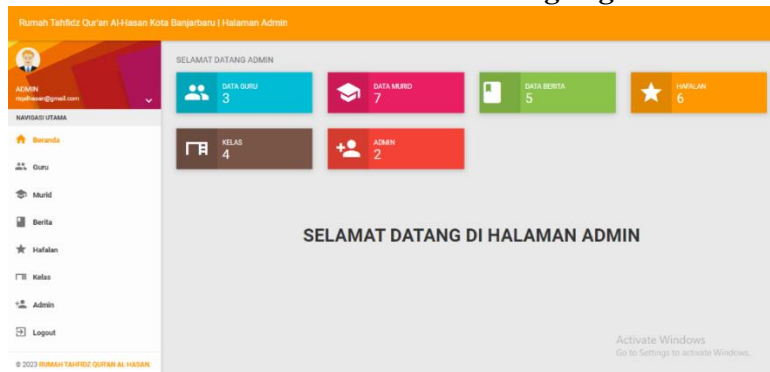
Rumah Tahfidz Qur'an Al-Hasan Kota Banjarbaru | Halaman Admin

ADMIN
mqalhasan@gmail.com

NAVIGASI UTAMA

Beranda

Guru

Murid

Berita

Hafalan

Kelas

Admin

Logout

© 2023 RUMAH TAHFIDZ QUR'AN AL HASAN

SELAMAT DATANG ADMIN

DATA GURU
3

DATA MURID
7

DATA BERITA
5

HAFALAN
6

KELAS
4

ADMIN
2

SELAMAT DATANG DI HALAMAN ADMIN

Activate Windows
Go to Settings to activate Windows.